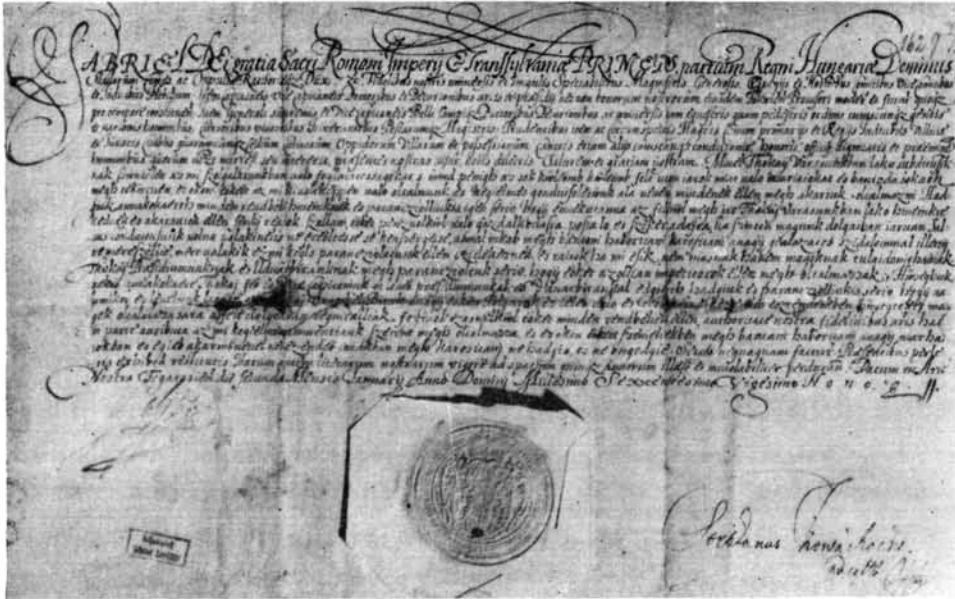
GABRIEL Dei gratia Sacri Romani Imperii et Transsylvaniae PRINCEPS partium Regni Hungariae Dominus 1629

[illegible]

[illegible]

Datum in Arce nostra Fogarasiensi die secunda Mensis January Anno Domini Millesimo Sexcentesimo Vigesimo Nono

Stephanus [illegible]
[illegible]